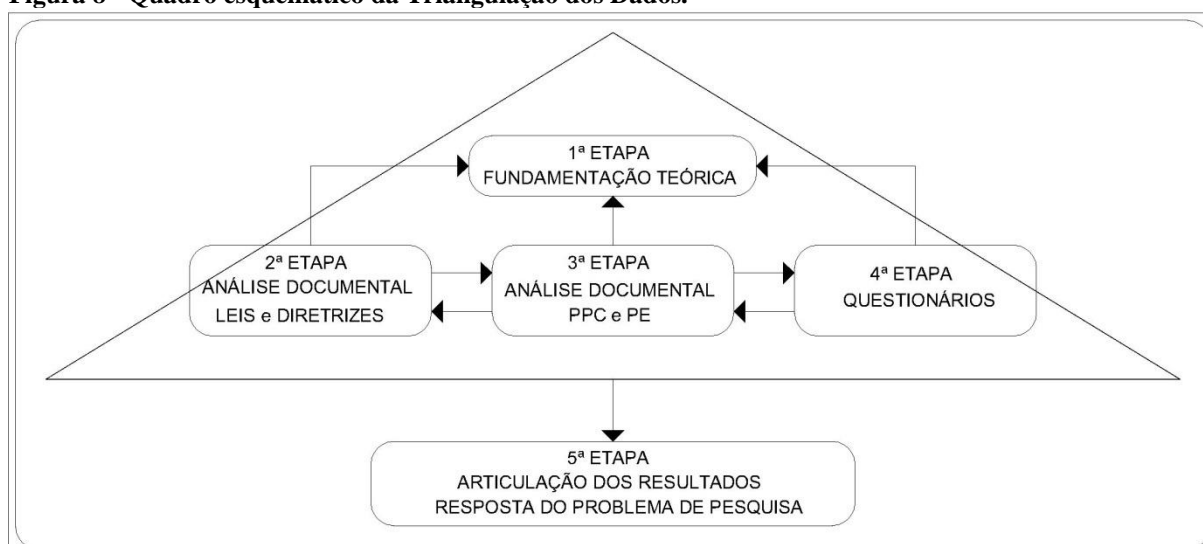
Figura 6 - Quadro esquemático da Triangulação dos Dados.

1ª ETAPA
FUNDAMENTAÇÃO TEÓRICA

2ª ETAPA
ANÁLISE DOCUMENTAL
LEIS e DIRETRIZES

3ª ETAPA
ANÁLISE DOCUMENTAL
PPC e PE

4ª ETAPA
QUESTIONÁRIOS

5ª ETAPA
ARTICULAÇÃO DOS RESULTADOS
RESPOSTA DO PROBLEMA DE PESQUISA